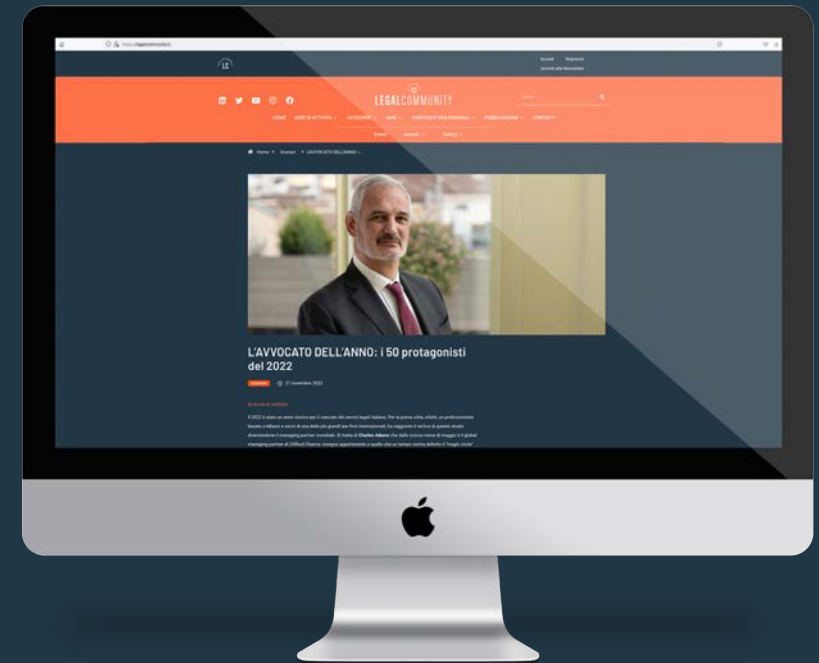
LC

Accedi Registrati
Iscriviti alla Newsletter

LEGALCOMMUNITY

HOME AREE DI ATTIVITÀ CATEGORIE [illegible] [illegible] PUBBLICAZIONI CONTATTI
Eventi Awards Gallery

Home > Dossier > L'AVVOCATO DELL'ANNO: i ...

L'AVVOCATO DELL'ANNO: i 50 protagonisti del 2022

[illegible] 21 novembre 2022

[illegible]